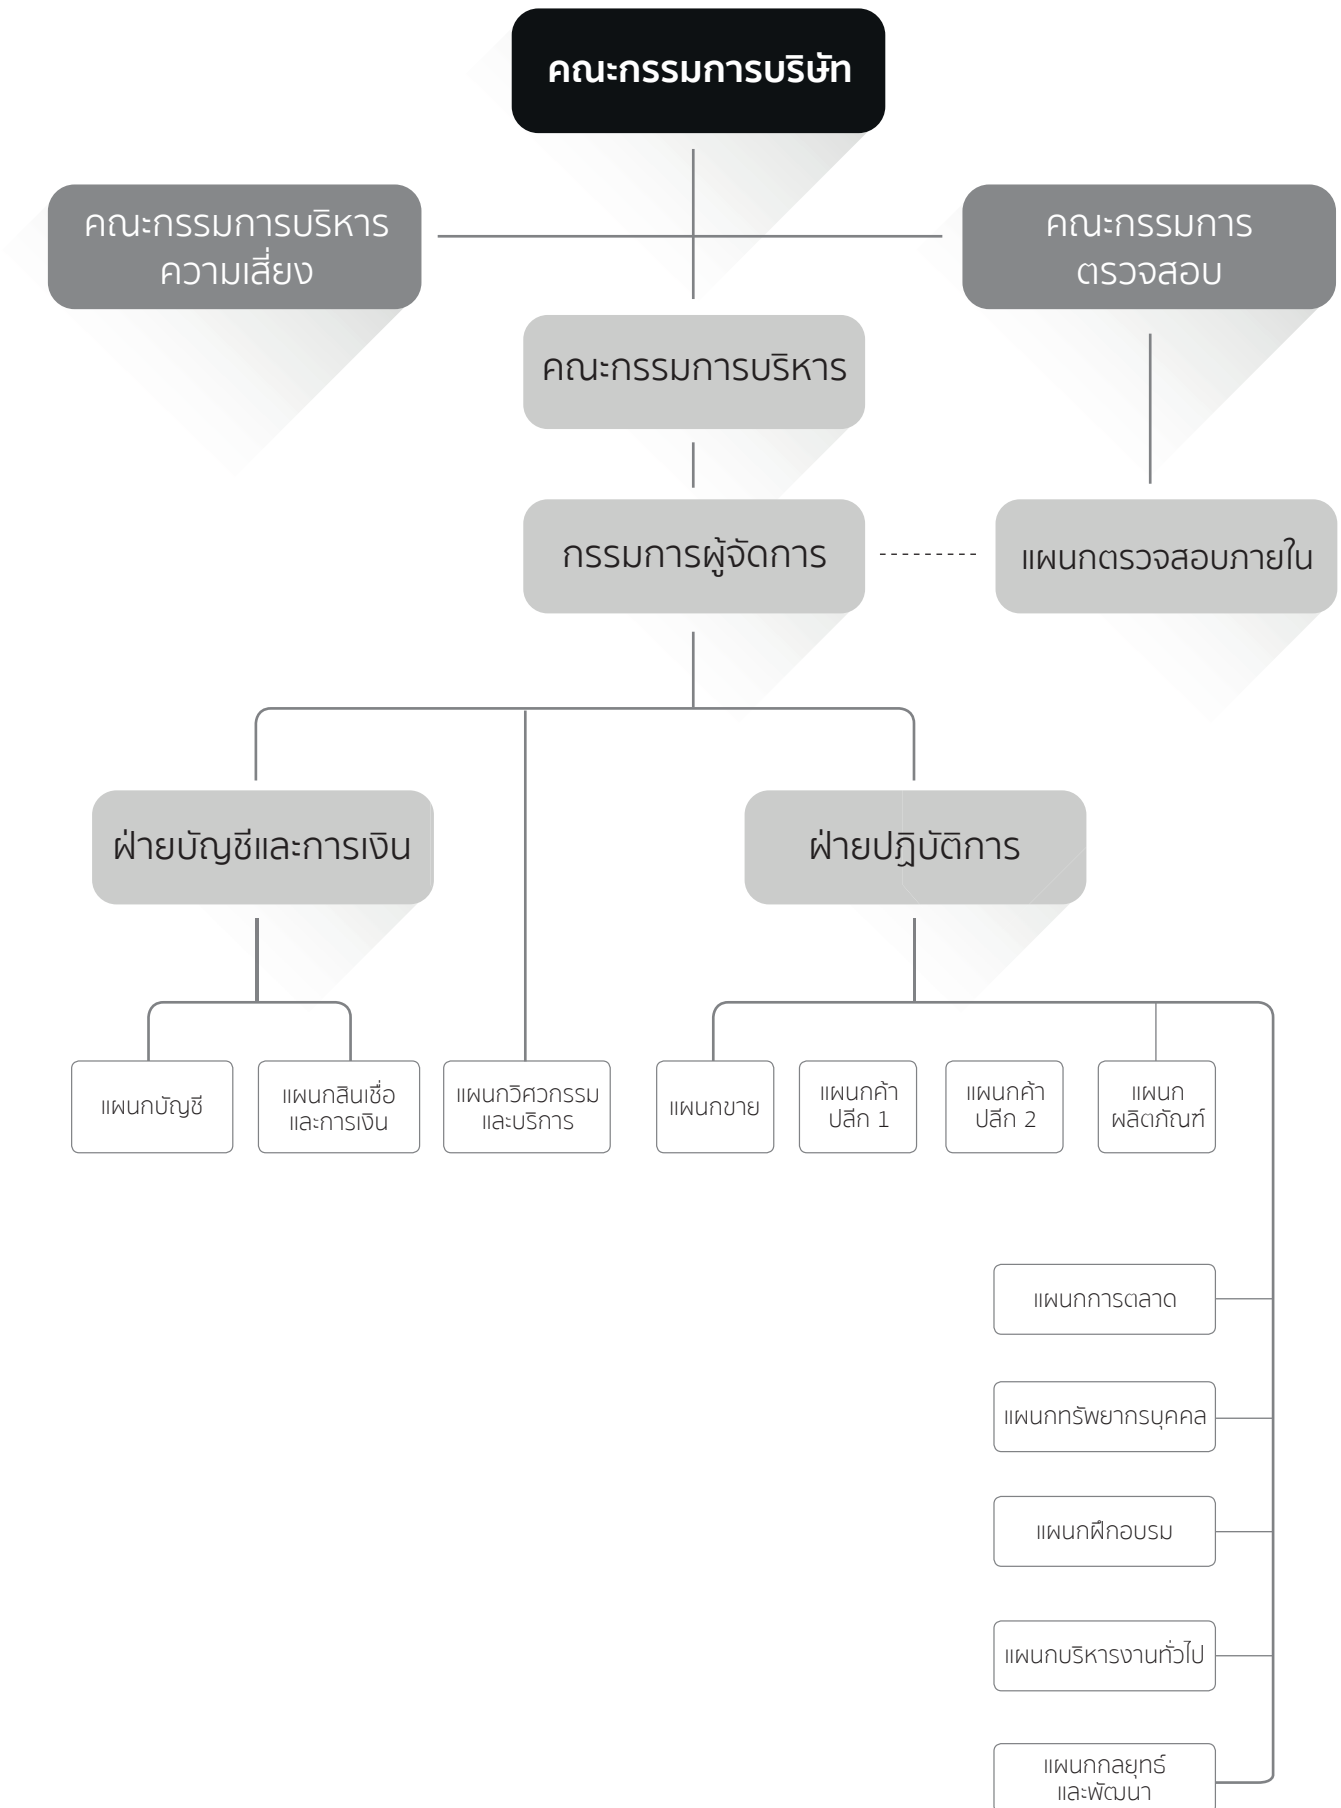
คณะกรรมการบริษัท

คณะกรรมการบริหารความเสี่ยง

คณะกรรมการตรวจสอบ

คณะกรรมการบริหาร

กรรมการผู้จัดการ

แผนกตรวจสอบภายใน

ฝ่ายบัญชีและการเงิน

ฝ่ายปฏิบัติการ

แผนกบัญชี

แผนกสินเชื่อและการเงิน

แผนกวิศวกรรมและบริการ

แผนกขาย

แผนกค้าปลีก 1

แผนกค้าปลีก 2

แผนกผลิตภัณฑ์

แผนกการตลาด

แผนกทรัพยากรบุคคล

แผนกฝึกอบรม

แผนกบริหารงานทั่วไป

แผนกกลยุทธ์และพัฒนา